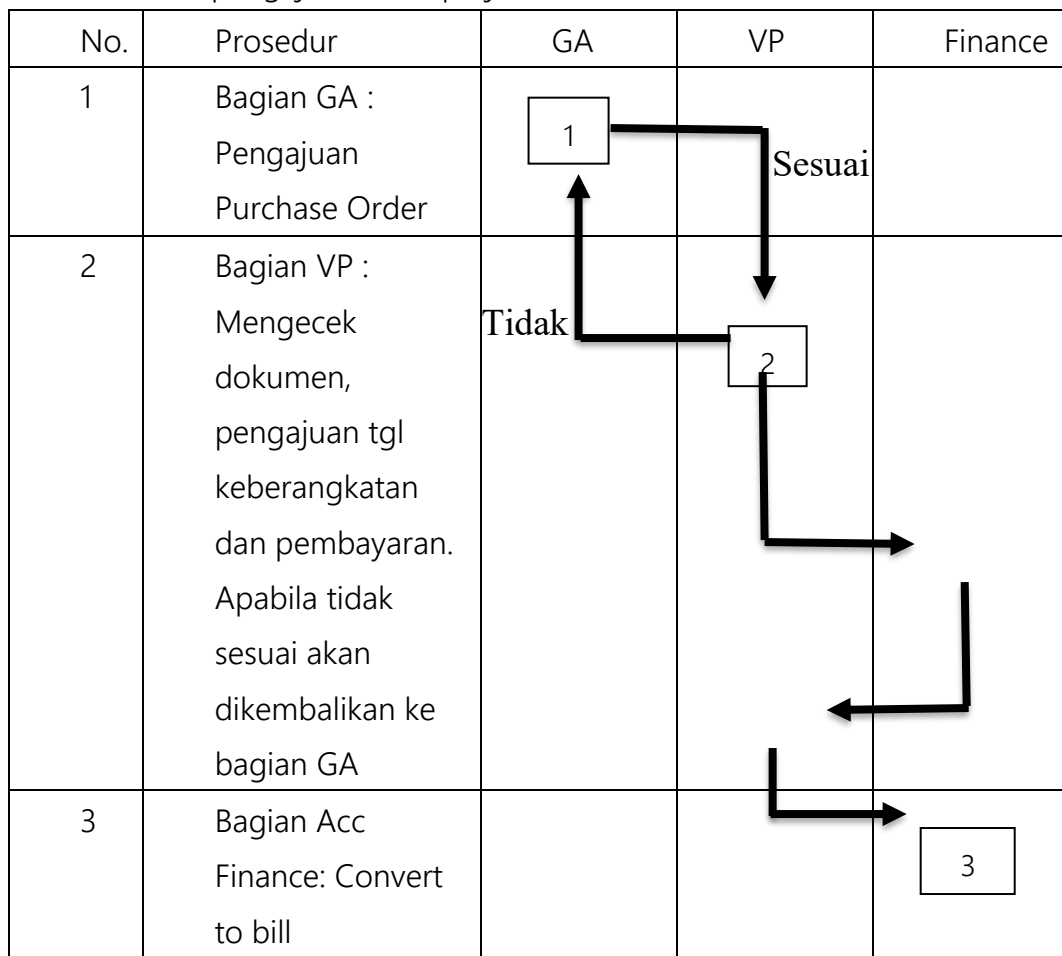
| No. | Prosedur | GA | VP | Finance |
|---|---|---|---|---|
| 1 | Bagian GA : Pengajuan Purchase Order | 1 | Sesuai | |
| 2 | Bagian VP : Mengecek dokumen, pengajuan tgl keberangkatan dan pembayaran. Apabila tidak sesuai akan dikembalikan ke bagian GA | Tidak | 2 | |
| 3 | Bagian Acc Finance: Convert to bill | | | 3 |